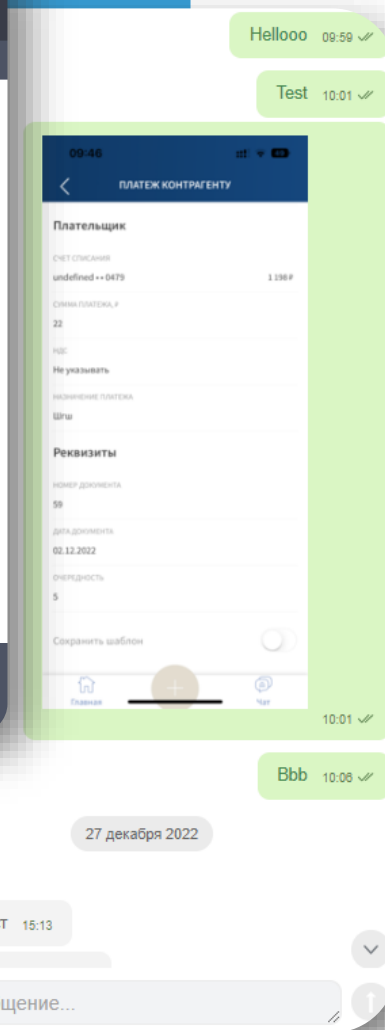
Hellooo 09:59

Test 10:01

09:46

ПЛАТЕЖ КОНТРАГЕНТУ

Плательщик

СЧЕТ СПИСАНИЯ

undefined ••0479 1 198 ₽

СУММА ПЛАТЕЖА, ₽

22

НДС

Не указывать

НАЗНАЧЕНИЕ ПЛАТЕЖА

Шгш

Реквизиты

НОМЕР ДОКУМЕНТА

59

ДАТА ДОКУМЕНТА

02.12.2022

ОЧЕРЕДНОСТЬ

5

Сохранить шаблон

Главная

Чат

10:01

Bbb 10:06

27 декабря 2022

т 15:13

щение...